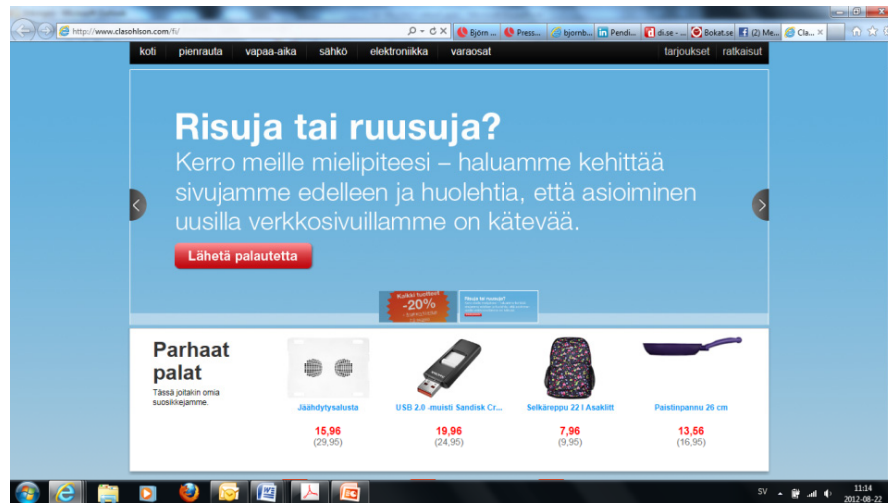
http://www.clasohlson.com/fi/

Björn ... | Press... | bjornb... | Pendi... | di.se - ... | Bokat.se | (2) Me... | Cla...

koti | pienrauta | vapaa-aika | sähkö | elektroniikka | varaosat | tarjoukset | ratkaisut

Risuja tai ruusuja?

Kerro meille mielipiteesi – haluamme kehittää sivujamme edelleen ja huolehtia, että asioiminen uusilla verkkosivuillamme on kätevää.

Lähetä palautetta

Kaikki tuotteet -20%

Risuja tai ruusuja?

Parhaat palat

Tässä joitakin omia suosikkejamme.

Jäähdytysalusta
15,96
(29,95)

USB 2.0 -muisti Sandisk Cr...
19,96
(24,95)

Selkäreppu 22 l Asaklitt
7,96
(9,95)

Paistinpannu 26 cm
13,56
(16,95)

SV
11:14
2012-08-22